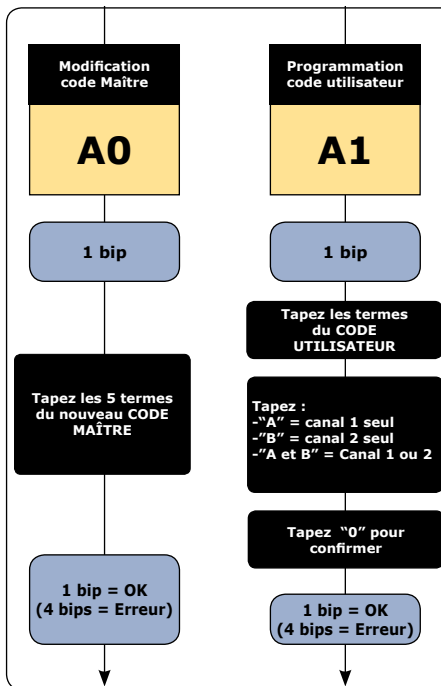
Modification code Maître

A0

1 bip

Tapez les 5 termes du nouveau CODE MAÎTRE

1 bip = OK
(4 bips = Erreur)

Programmation code utilisateur

A1

1 bip

Tapez les termes du CODE UTILISATEUR

Tapez :
-"A" = canal 1 seul
-"B" = canal 2 seul
-"A et B" = Canal 1 ou 2

Tapez "0" pour confirmer

1 bip = OK
(4 bips = Erreur)